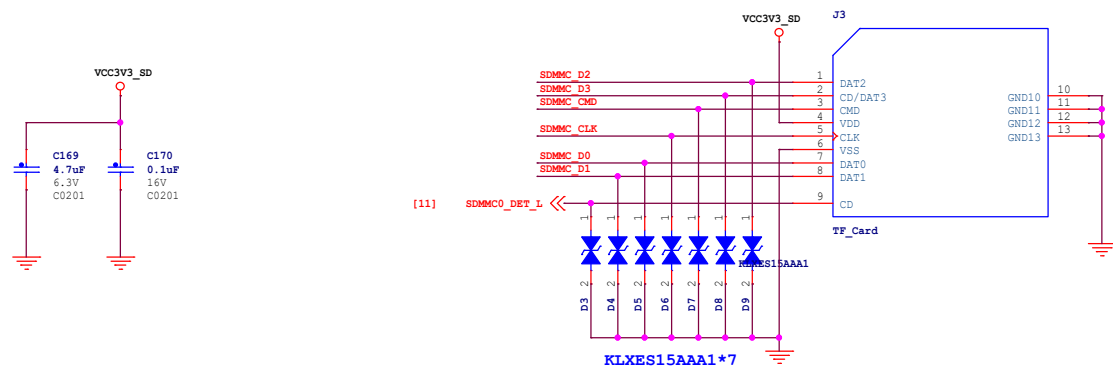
VCC3V3_SD

C169
4.7uF
6.3V
C0201

C170
0.1uF
16V
C0201

VCC3V3_SD

J3

SDMMC_D2
SDMMC_D3
SDMMC_CMD
SDMMC_CLK
SDMMC_D0
SDMMC_D1

[11] SDMMC0_DET_L

1 DAT2
2 CD/DAT3
3 CMD
4 VDD
5 CLK
6 VSS
7 DAT0
8 DAT1
9 CD

GND10 10
GND11 11
GND12 12
GND13 13

TF_Card

1 1 1 1 1 1 1
2 2 2 2 2 2 2

KLXES15AAA1

D3 D4 D5 D6 D7 D8 D9

KLXES15AAA1*7